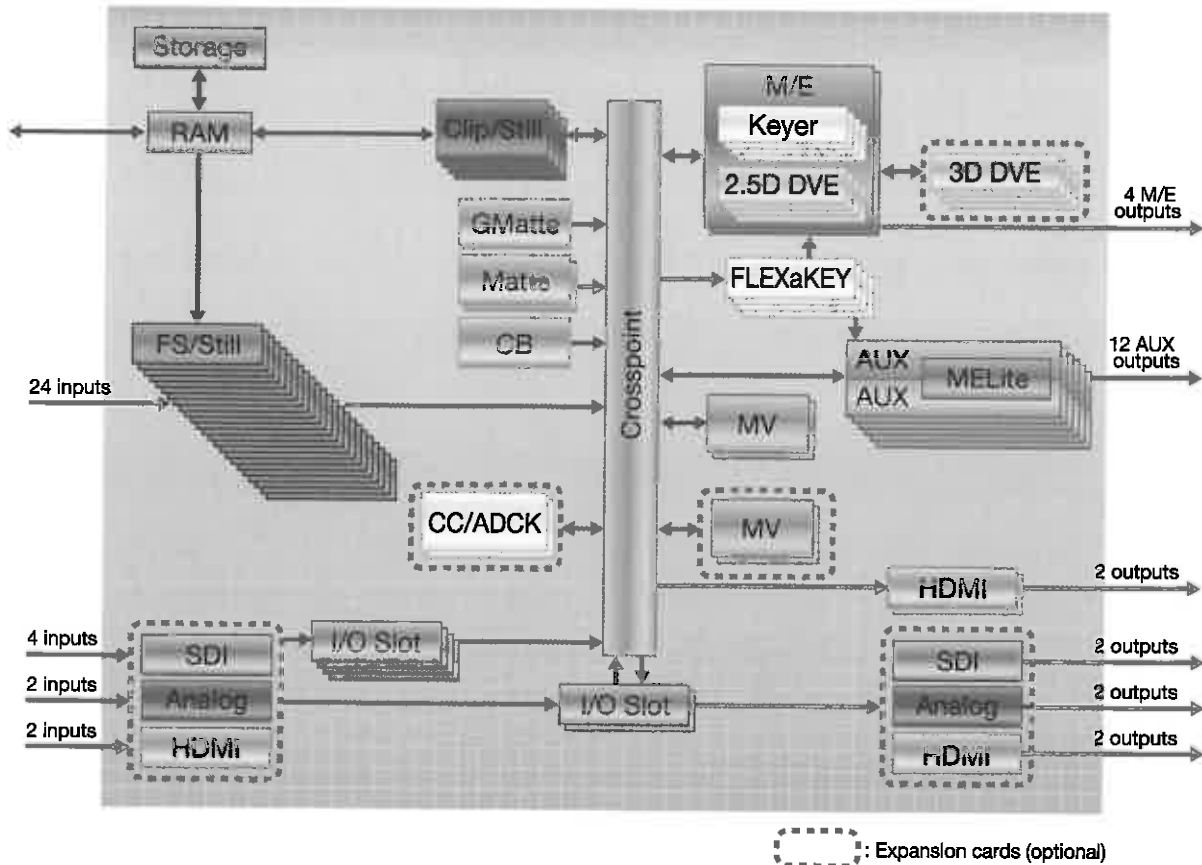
Storage
RAM
Clip/Still
M/E
Keyer
2.5D DVE
3D DVE
4 M/E outputs
GMatte
Matte
FLEXaKEY
CB
FS/Still
Crosspoint
12 AUX outputs
AUX
AUX
MELite
24 inputs
MV
CC/ADCK
MV
HDMI
2 outputs
4 inputs
SDI
I/O Slot
2 inputs
Analog
I/O Slot
2 inputs
HDMI
SDI
2 outputs
Analog
2 outputs
HDMI
2 outputs
: Expansion cards (optional)